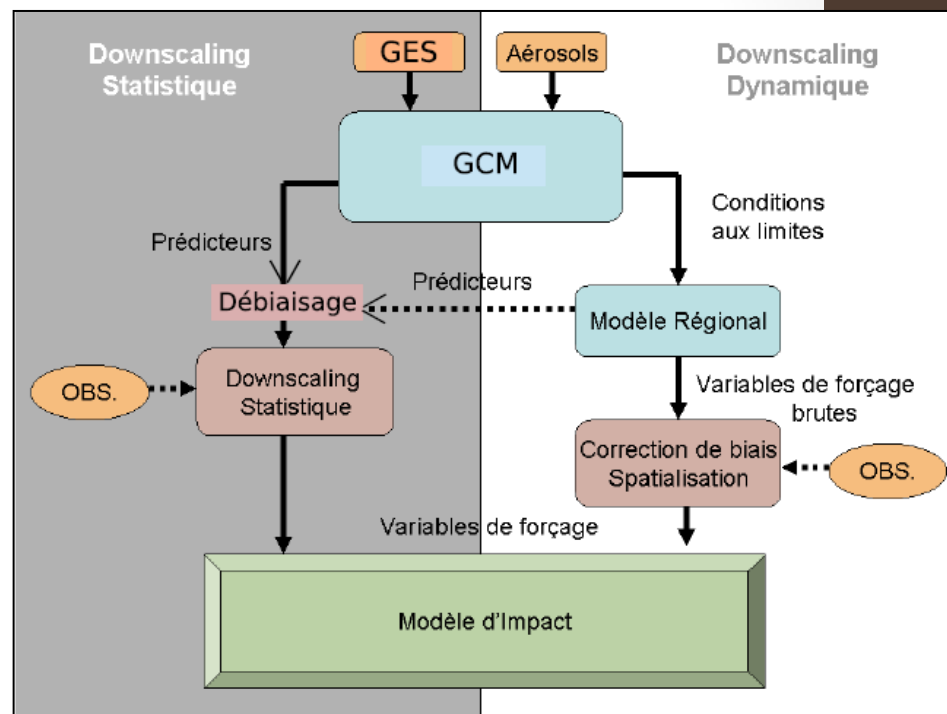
Downscaling Statistique

GES

Aérosols

Downscaling Dynamique

GCM

Conditions aux limites

Prédicteurs

Prédicteurs

Débiaisage

Modèle Régional

OBS.

Downscaling Statistique

Variables de forçage brutes

Correction de biais Spatialisation

OBS.

Variables de forçage

Modèle d'Impact